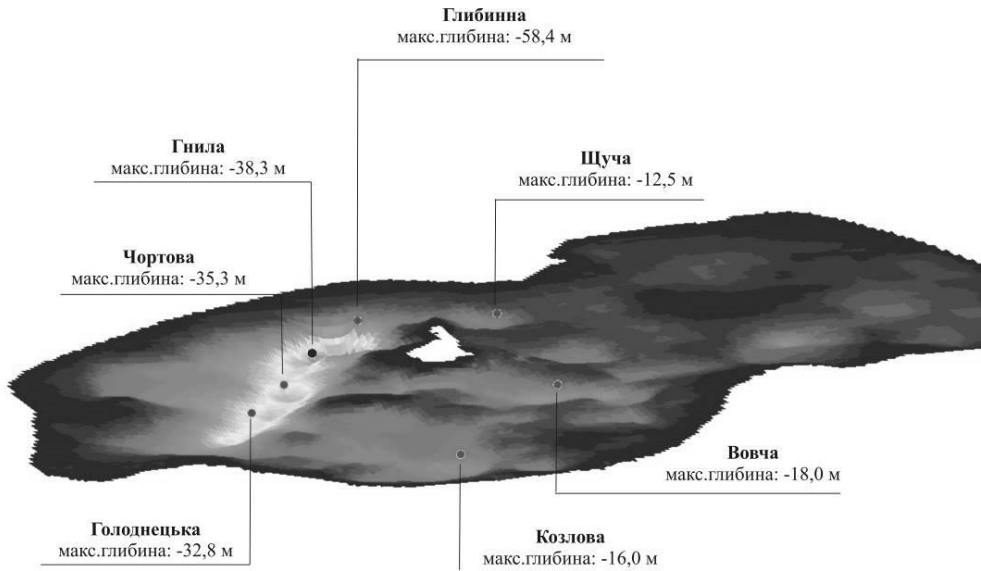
Глибинна
макс.глибина: -58,4 м

Гнила
макс.глибина: -38,3 м

Щуча
макс.глибина: -12,5 м

Чортова
макс.глибина: -35,3 м

Вовча
макс.глибина: -18,0 м

Голоднецька
макс.глибина: -32,8 м

Козлова
макс.глибина: -16,0 м